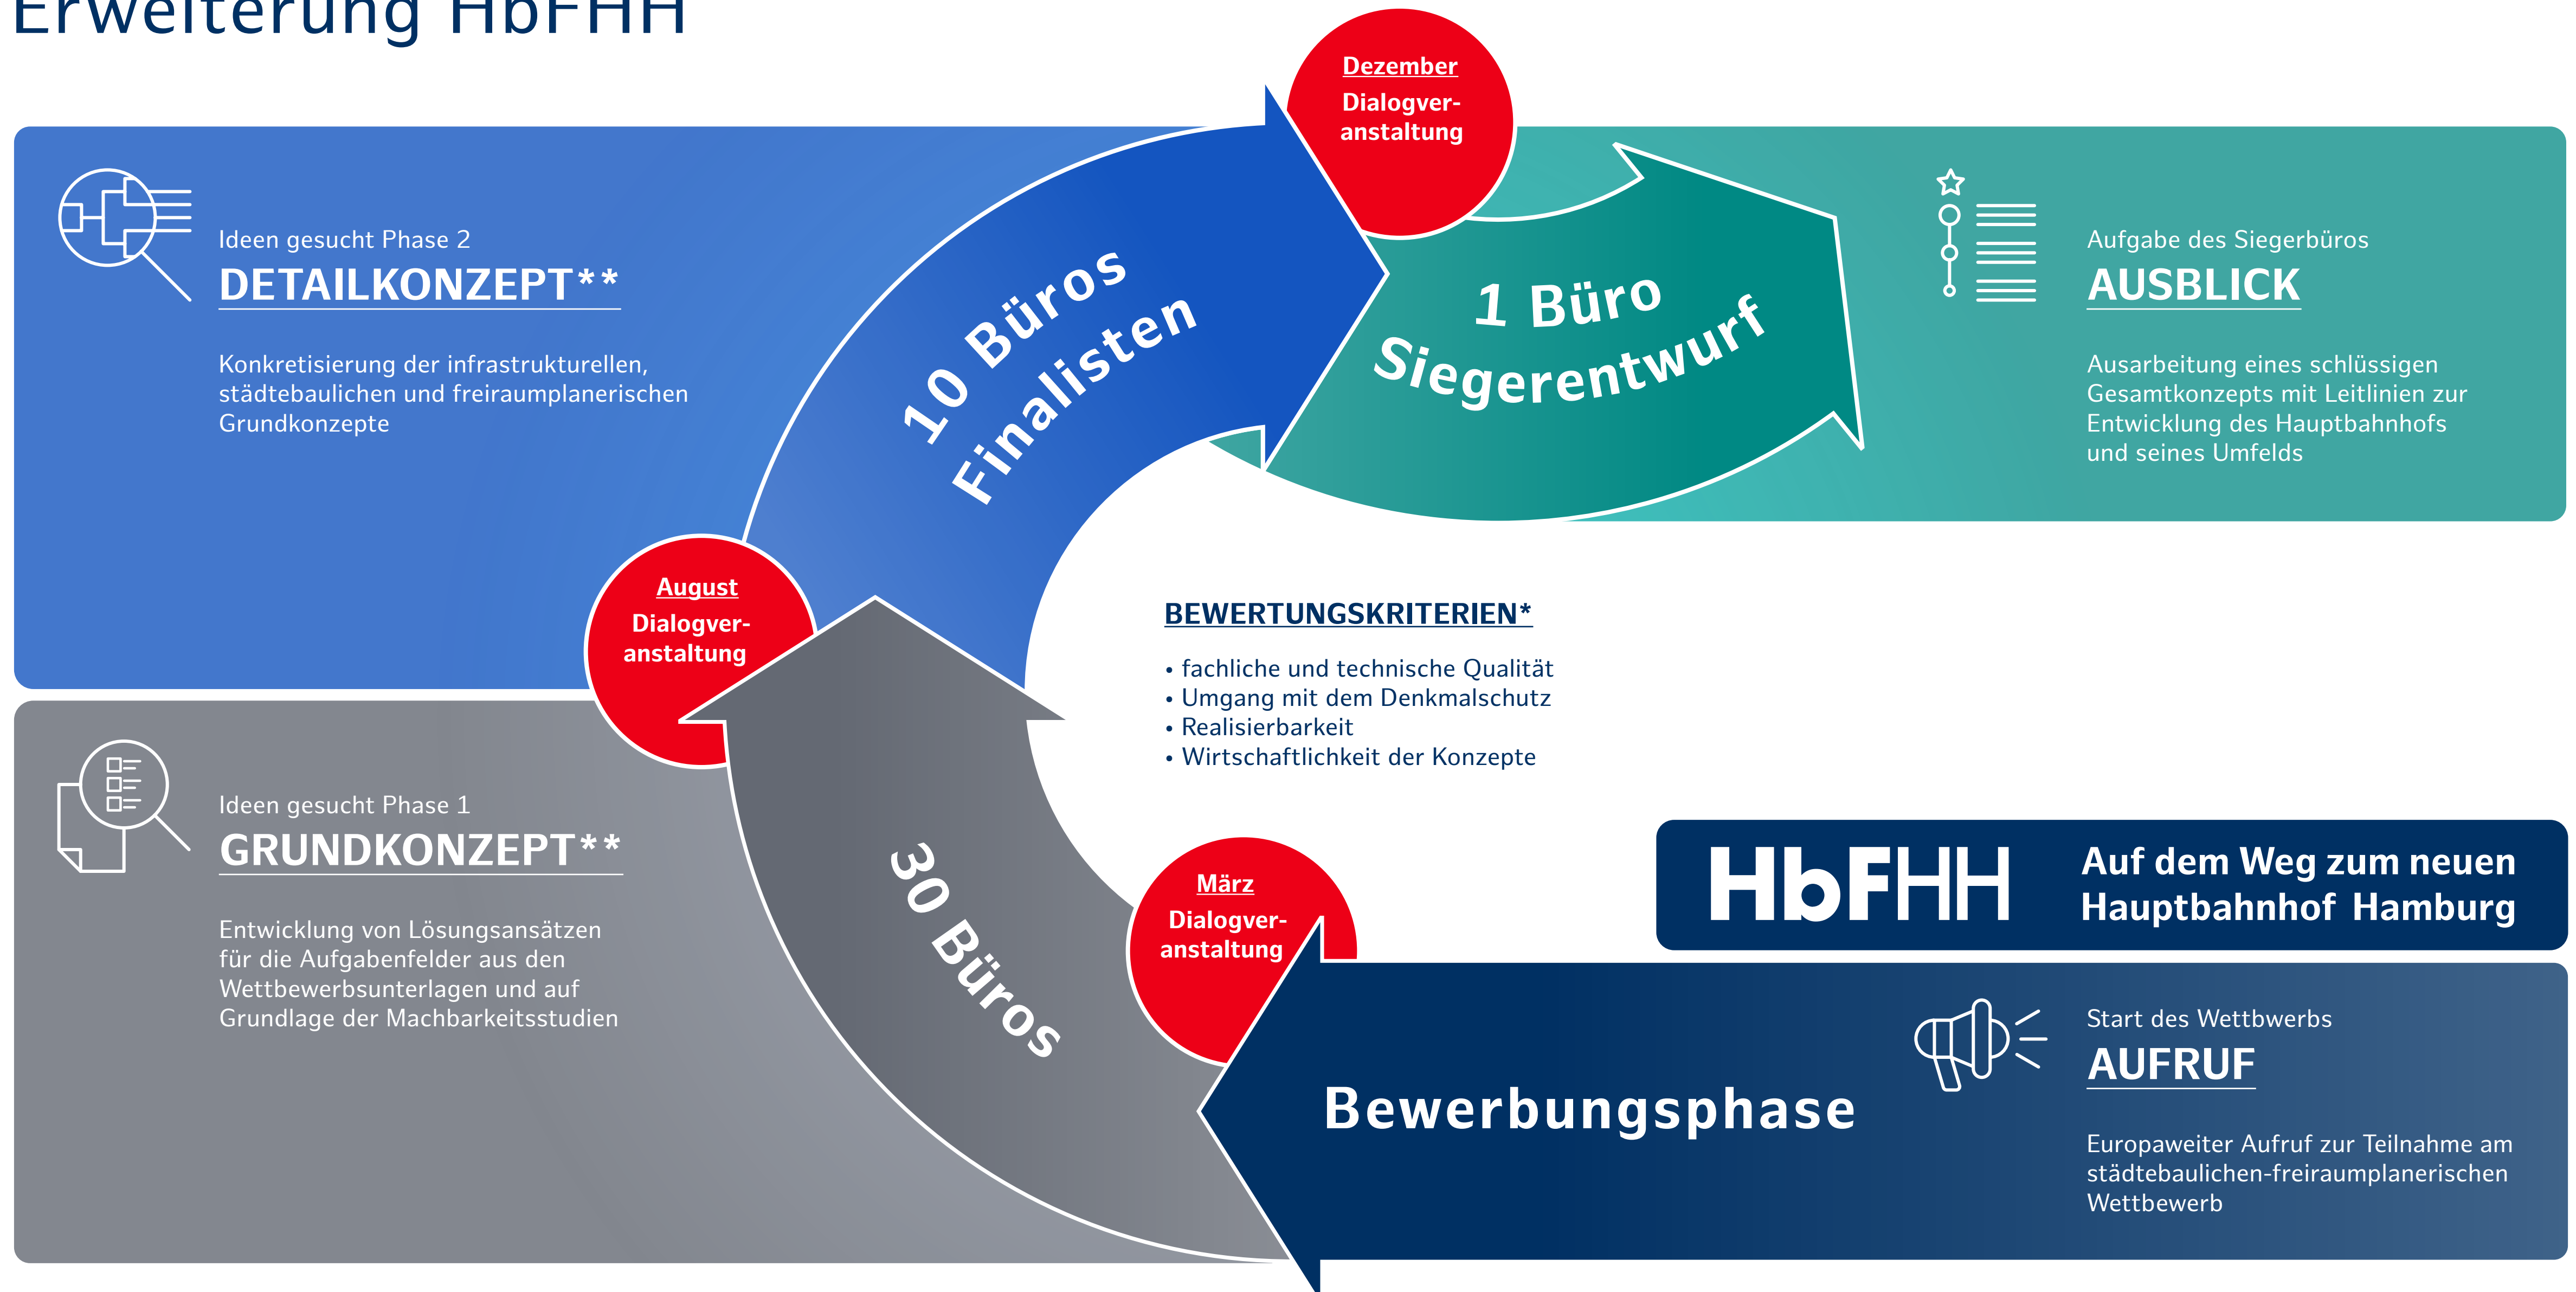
Erweiterung HbFHH

Dezember
Dialogveranstaltung

Ideen gesucht Phase 2
DETAILKONZEPT**

Konkretisierung der infrastrukturellen, städtebaulichen und freiraumplanerischen Grundkonzepte

10 Büros
Finalisten

1 Büro
Siegerentwurf

Aufgabe des Siegerbüros
AUSBLICK

Ausarbeitung eines schlüssigen Gesamtkonzepts mit Leitlinien zur Entwicklung des Hauptbahnhofs und seines Umfelds

August
Dialogveranstaltung

BEWERTUNGSKRITERIEN*

• fachliche und technische Qualität
• Umgang mit dem Denkmalschutz
• Realisierbarkeit
• Wirtschaftlichkeit der Konzepte

Ideen gesucht Phase 1
GRUNDKONZEPT**

Entwicklung von Lösungsansätzen für die Aufgabenfelder aus den Wettbewerbsunterlagen und auf Grundlage der Machbarkeitsstudien

30 Büros

März
Dialogveranstaltung

HbFHH
Auf dem Weg zum neuen Hauptbahnhof Hamburg

Bewerbungsphase

Start des Wettbwerbs
AUFRUF

Europaweiter Aufruf zur Teilnahme am städtebaulichen-freiraumplanerischen Wettbewerb